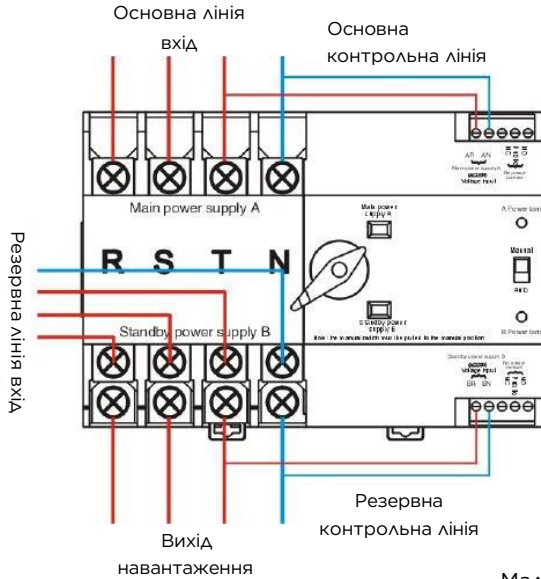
Основна лінія
вхід

Основна
контрольна лінія

AR AN
Main power supply A
AC220V
Voltage input

Main power supply A

A Power lamp

Manual

Auto

B Power lamp

R S T N

Standby power supply B

Standby power supply B
AC220V
Voltage input
BR BN

Note: The manual switch must be pulled to the manual position

Резервна лінія вхід

Резервна
контрольна лінія

Вихід
навантаження

Ма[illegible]